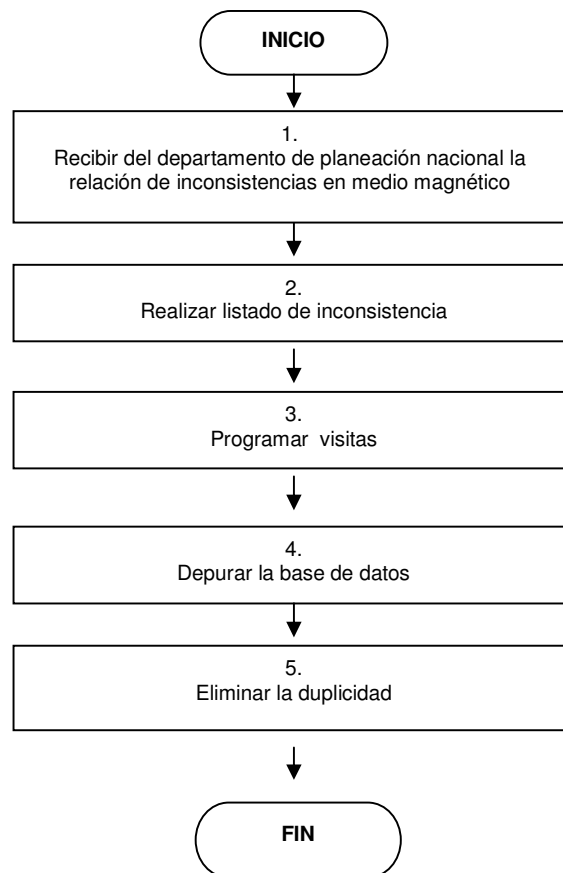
INICIO

1.
Recibir del departamento de planeación nacional la relación de inconsistencias en medio magnético

2.
Realizar listado de inconsistencia

3.
Programar visitas

4.
Depurar la base de datos

5.
Eliminar la duplicidad

FIN